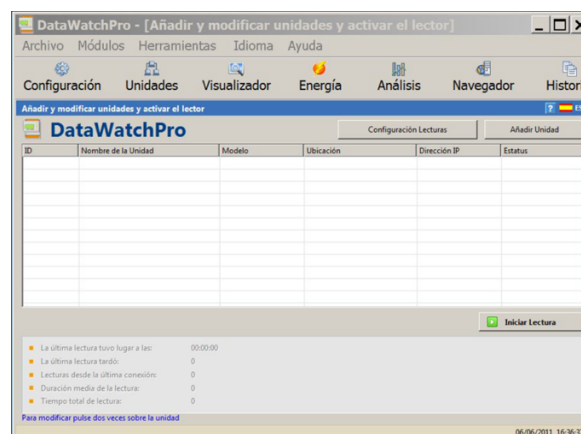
DataWatchPro - [Añadir y modificar unidades y activar el lector]

Archivo Módulos Herramientas Idioma Ayuda

Configuración Unidades Visualizador Energía Análisis Navegador Histor

Añadir y modificar unidades y activar el lector

DataWatchPro

Configuración Lecturas

Añadir Unidad

| ID | Nombre de la Unidad | Modelo | Ubicación | Dirección IP | Estatus |
|---|---|---|---|---|---|

Iniciar Lectura

La última lectura tuvo lugar a las: 00:00:00
La última lectura tardó: 0
Lecturas desde la última conexión: 0
Duración media de la lectura: 0
Tiempo total de lectura: 0

Para modificar pulse dos veces sobre la unidad

06/06/2011 16:36:3